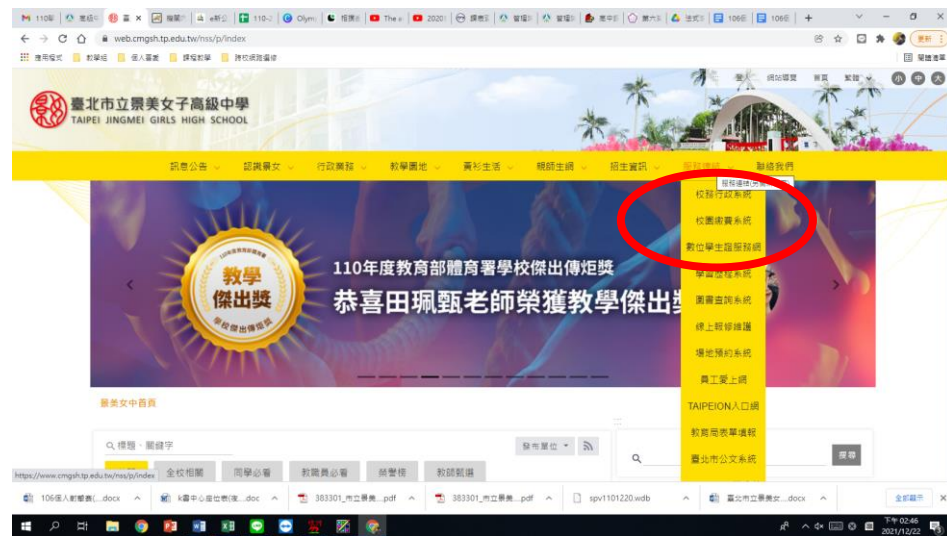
web.cmgsh.tp.edu.tw/nss/p/index

應用程式 教學組 個人圖表 課程教學 跨校總圖書館

登入 網站導覽 首頁 繁體 小 中 大

臺北市立景美女子高級中學
TAIPEI JINGMEI GIRLS HIGH SCHOOL

訊息公告 認識景女 行政業務 教學園地 資料生活 親師生網 招生資訊 服務連結 聯絡我們

服務連結(另開新視窗)

校務行政系統
校園衛資系統
數位學生證服務網
學習歷程系統
圖書查詢系統
線上報修維護
場地預約系統
員工愛上網
TAIPEION入口網
教育局表單填報
臺北市公文系統

110年度教育部體育署學校傑出傳炬獎
恭喜田珮甄老師榮獲教學傑出獎

教學傑出獎

景美女中首頁

標題、關鍵字
發布單位
搜尋
全校相關 同學必看 教職員必看 榮譽榜 教師甄選

https://www.cmgsh.tp.edu.tw/nss/p/index

106個人薪籌表(....docx
k書中心座位數(改....doc
383301_市立景美....pdf
383301_市立景美....pdf
spv1101220.wdb
臺北市立景美女....docx
全部顯示

下午 02:46
2021/12/22